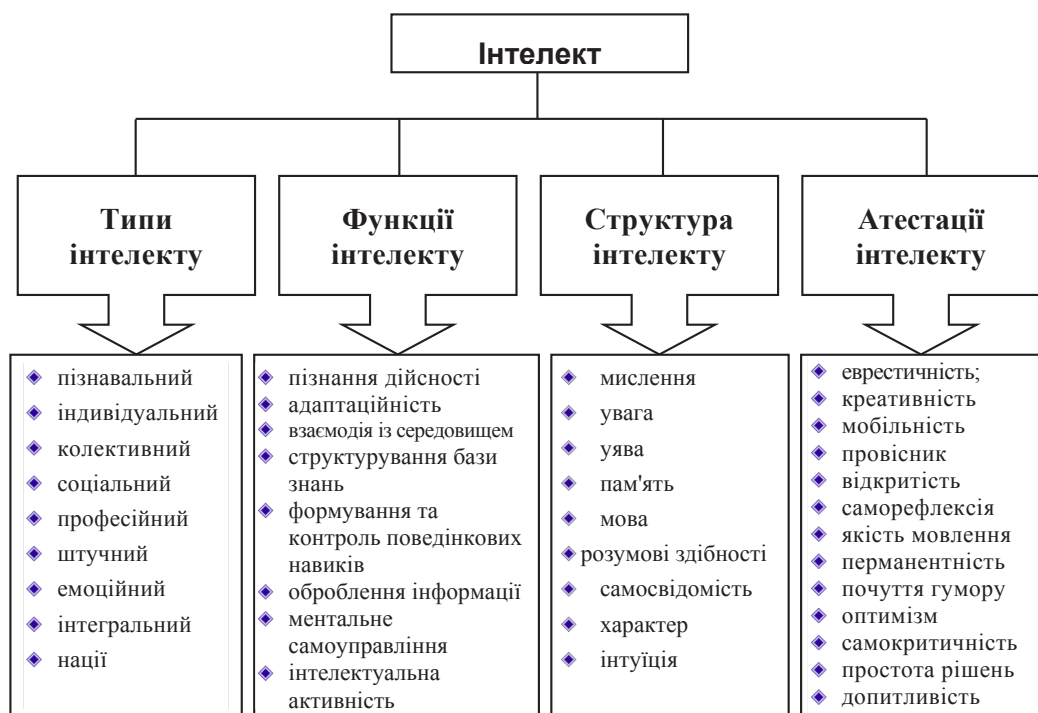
Інтелект

Типи інтелекту

Функції інтелекту

Структура інтелекту

Атестації інтелекту

- пізнавальний
- індивідуальний
- колективний
- соціальний
- професійний
- штучний
- емоційний
- інтегральний
- нації

- пізнання дійсності
- адаптаційність
- взаємодія із середовищем
- структурування бази знань
- формування та контроль поведінкових навиків
- оброблення інформації
- ментальне самоуправління
- інтелектуальна активність

- мислення
- увага
- уява
- пам'ять
- мова
- розумові здібності
- самосвідомість
- характер
- інтуїція

- евристичність;
- креативність
- мобільність
- провісник
- відкритість
- саморефлексія
- якість мовлення
- перманентність
- почуття гумору
- оптимізм
- самокритичність
- простота рішень
- допитливість